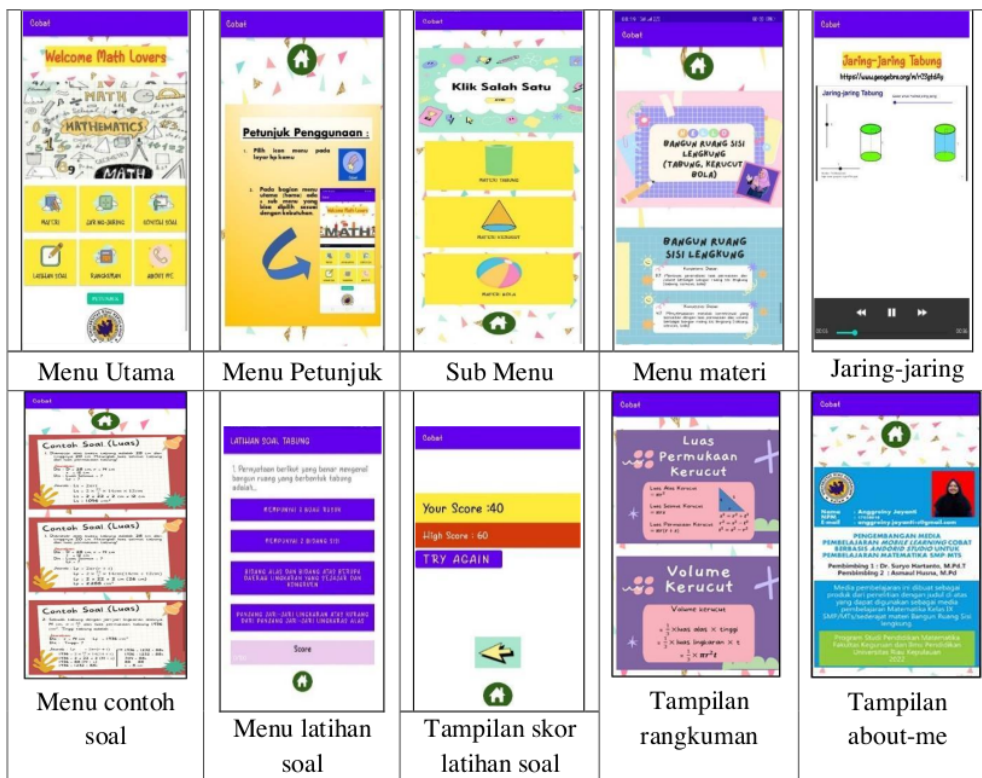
| Cobat Welcome Math Lovers MATHEMATICS MATH MATERI JARING-JARING CONTOH SOAL LATIHAN SOAL RANGKUMAN ABOUT ME PETUNJUK | Cobat Petunjuk Penggunaan : | Cobat Klik Salah Satu MATERI TABUNG MATERI KERUCUT MATERI BOLA | Cobat BANGUN RUANG SISI LENGKUNG (TABUNG, KERUCUT, BOLA) BANGUN RUANG SISI LENGKUNG | Cobat Jaring-jaring Tabung https://www.geogebra.org/m/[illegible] Jaring-jaring Tabung |
|---|---|---|---|---|
| Menu Utama | Menu Petunjuk | Sub Menu | Menu materi | Jaring-jaring |
| Cobat Contoh Soal (Luas) Contoh Soal (Luas) Contoh Soal (Luas) | LATIHAN SOAL TABUNG 1. Pernyataan berikut yang benar mengenai bangun ruang yang berbentuk tabung adalah... Score | Cobat Your Score :40 High Score : 60 TRY AGAIN | Cobat Luas Permukaan Kerucut Volume Kerucut Volume kerucut $= \frac{1}{3} \times$ luas alas $\times$ tinggi $= \frac{1}{3} \times$ luas lingkaran $\times$ t $= \frac{1}{3} \times \pi r^2 t$ | Cobat PENGEMBANGAN MEDIA PEMBELAJARAN MOBILE LEARNING COBAT BERBASIS ANDROID STUDIO UNTUK PEMBELAJARAN MATEMATIKA SMP/MTS Pembimbing 1 : Dr. Suryo Hartanto, M.Pd.T Pembimbing 2 : Annaul Husna, M.Pd Program Studi Pendidikan Matematika Fakultas Keguruan dan Ilmu Pendidikan Universitas Riau Kepulauan 2022 |
| Menu contoh soal | Menu latihan soal | Tampilan skor latihan soal | Tampilan rangkuman | Tampilan about-me |